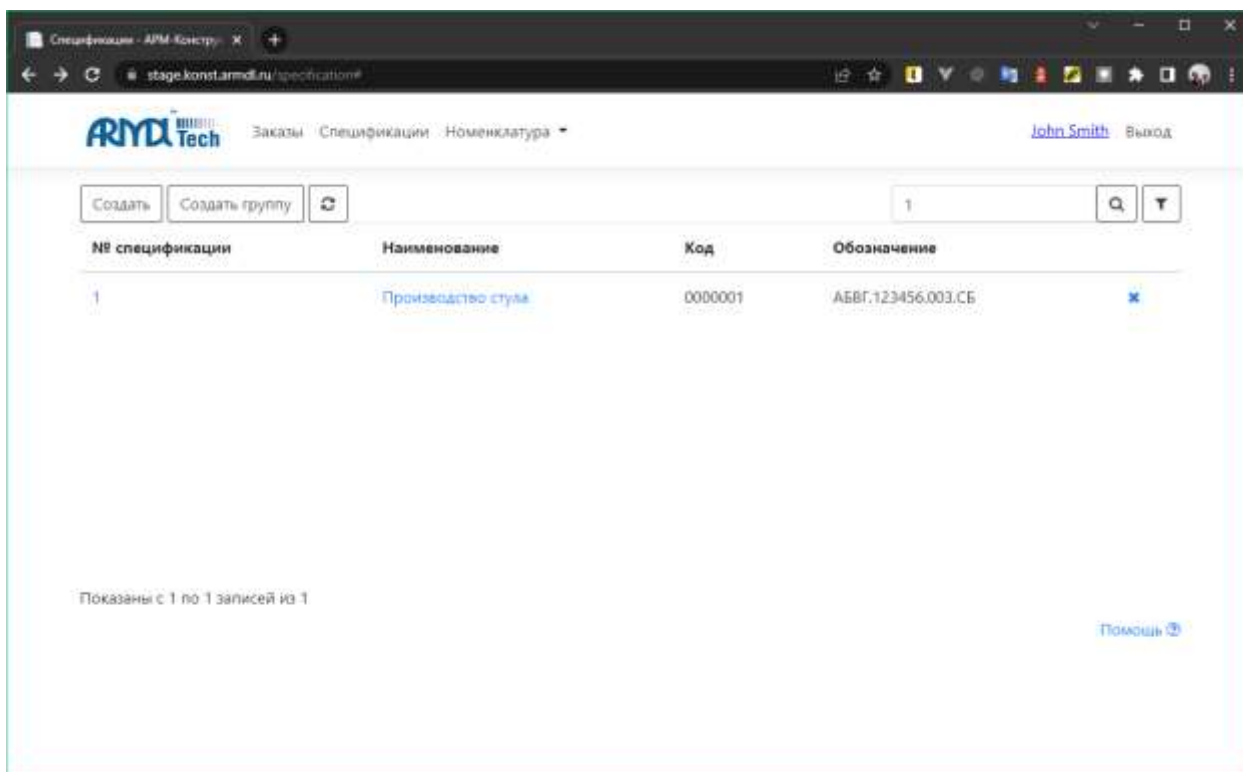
Спецификации - АРМ-Констру ×

stage.konst.armdi.ru/specification#

ARMD Tech Заказы Спецификации Номенклатура

John Smith Выход

Создать Создать группу

1

| № спецификации | Наименование | Код | Обозначение |
|---|---|---|---|
| 1 | Производство стула | 0000001 | АБВГ.123456.003.СБ |

Показаны с 1 по 1 записей из 1

Помощь